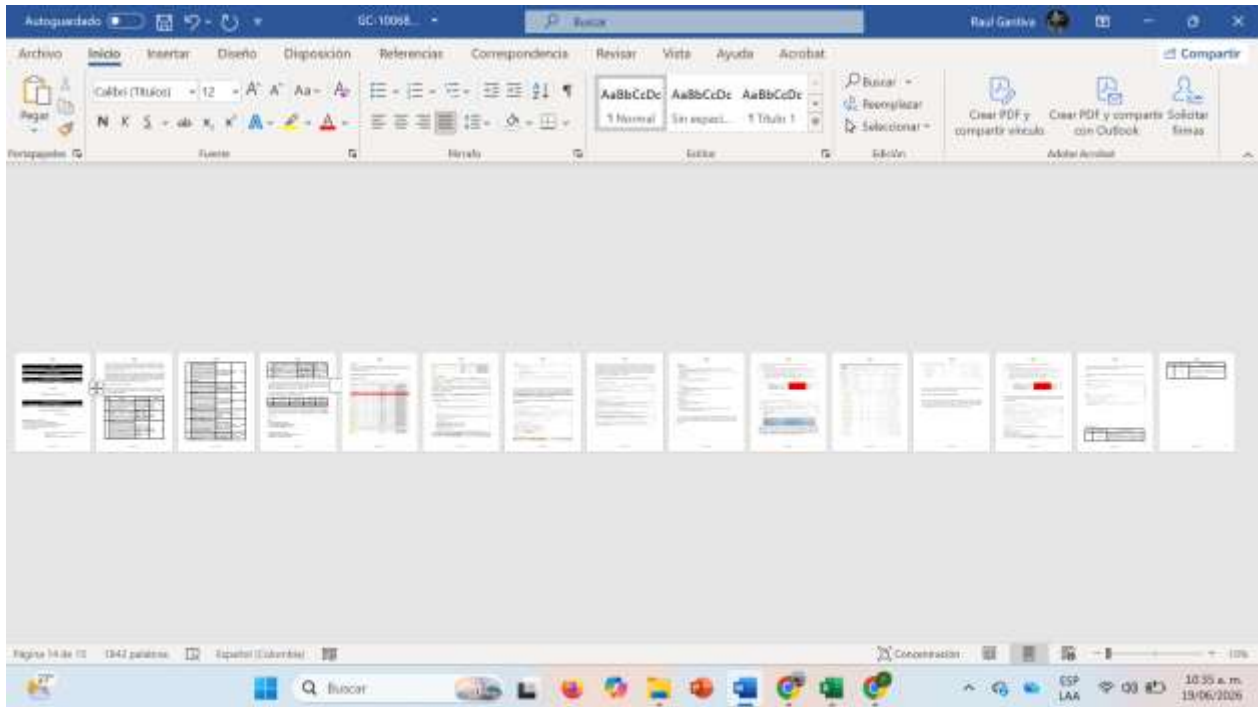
Autoguardado GC-10068... Buscar Raul Gantiva

Archivo Inicio Insertar Diseño Disposición Referencias Correspondencia Revisar Vista Ayuda Acrobat Compartir

Pegar Portapapeles

Calibri (Títulos) 12 A A Aa N K S ab $x_2$ $x^2$ A Fuente

Párrafo

AaBbCcDc 1 Normal AaBbCcDc Sin espaci... AaBbCcDc 1 Título 1 Estilos

Buscar Reemplazar Seleccionar Edición

Crear PDF y compartir vínculo Crear PDF y compartir con Outlook Solicitar firmas Adobe Acrobat

Página 14 de 15 1842 palabras Español (Colombia) Concentración 10%

27° Buscar ESP LAA 10:35 a. m. 19/06/2026